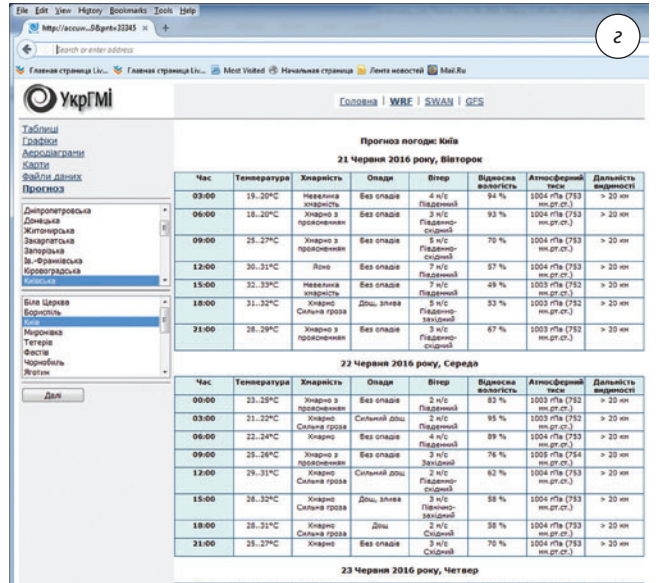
File Edit View History Bookmarks Tools Help

http://accuw...9&prt=33345 × +

Search or enter address

Главная страница Liv... Главная страница Liv... Most Visited Начальная страница Лента новостей Mail.Ru

г

УкрГМІ

Головна | WRF | SWAN | GFS

Таблиці
Графіки
Аеродіаграми
Карти
Файли даних
Прогноз

Дніпропетровська
Донецька
Житомирська
Закарпатська
Запорізька
Ів.-Франківська
Кіровоградська
Київська

Біла Церква
Бориспіль
Київ
Миронівка
Тетерів
Фастів
Чорнобиль
Яготин

Далі

Прогноз погоди: Київ

21 Червня 2016 року, Вівторок

| Час | Температура | Хмарність | Опади | Вітер | Відносна вологість | Атмосферний тиск | Дальність видимості |
|---|---|---|---|---|---|---|---|
| 03:00 | 19..20°C | Невелика хмарність | Без опадів | 4 м/с Південний | 94 % | 1004 гПа (753 мм.рт.ст.) | > 20 км |
| 06:00 | 18..20°C | Хмарно з проясненням | Без опадів | 3 м/с Південно-східний | 93 % | 1004 гПа (753 мм.рт.ст.) | > 20 км |
| 09:00 | 25..27°C | Хмарно з проясненням | Без опадів | 5 м/с Південно-східний | 70 % | 1004 гПа (753 мм.рт.ст.) | > 20 км |
| 12:00 | 30..31°C | Ясно | Без опадів | 7 м/с Південний | 57 % | 1004 гПа (753 мм.рт.ст.) | > 20 км |
| 15:00 | 32..33°C | Невелика хмарність | Без опадів | 7 м/с Південний | 49 % | 1003 гПа (752 мм.рт.ст.) | > 20 км |
| 18:00 | 31..32°C | Хмарно Сильна гроза | Дощ, злива | 5 м/с Південно-західний | 53 % | 1003 гПа (752 мм.рт.ст.) | > 20 км |
| 21:00 | 28..29°C | Хмарно з проясненням | Без опадів | 3 м/с Південно-східний | 67 % | 1004 гПа (753 мм.рт.ст.) | > 20 км |

22 Червня 2016 року, Середа

| Час | Температура | Хмарність | Опади | Вітер | Відносна вологість | Атмосферний тиск | Дальність видимості |
|---|---|---|---|---|---|---|---|
| 00:00 | 23..25°C | Хмарно з проясненням | Без опадів | 2 м/с Південний | 83 % | 1003 гПа (752 мм.рт.ст.) | > 20 км |
| 03:00 | 21..22°C | Хмарно Сильна гроза | Сильний дощ | 3 м/с Південний | 95 % | 1003 гПа (752 мм.рт.ст.) | > 20 км |
| 06:00 | 22..24°C | Хмарно | Без опадів | 4 м/с Південний | 89 % | 1004 гПа (753 мм.рт.ст.) | > 20 км |
| 09:00 | 25..26°C | Хмарно з проясненням | Без опадів | 3 м/с Західний | 76 % | 1005 гПа (754 мм.рт.ст.) | > 20 км |
| 12:00 | 29..31°C | Хмарно Сильна гроза | Сильний дощ | 2 м/с Південно-західний | 62 % | 1004 гПа (753 мм.рт.ст.) | > 20 км |
| 15:00 | 28..32°C | Хмарно Сильна гроза | Дощ, злива | 3 м/с Північно-західний | 58 % | 1004 гПа (753 мм.рт.ст.) | > 20 км |
| 18:00 | 28..31°C | Хмарно | Дощ | 2 м/с Східний | 58 % | 1004 гПа (753 мм.рт.ст.) | > 20 км |
| 21:00 | 25..27°C | Хмарно | Без опадів | 3 м/с Східний | 70 % | 1004 гПа (753 мм.рт.ст.) | > 20 км |

23 Червня 2016 року, Четвер